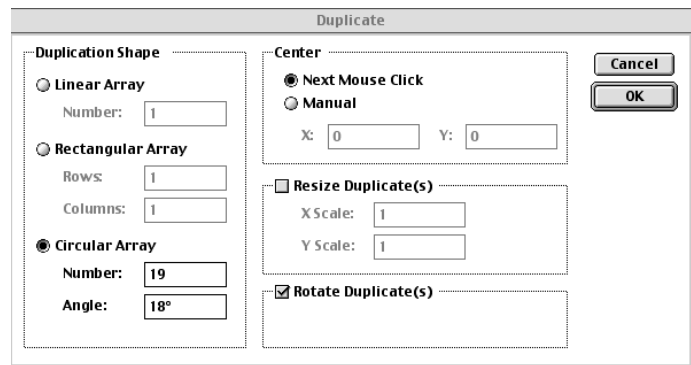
Duplicate

Duplication Shape

Linear Array

Number: 1

Rectangular Array

Rows: 1

Columns: 1

Circular Array

Number: 19

Angle: 18°

Center

Next Mouse Click

Manual

X: 0

Y: 0

Resize Duplicate(s)

X Scale: 1

Y Scale: 1

Rotate Duplicate(s)

Cancel

OK